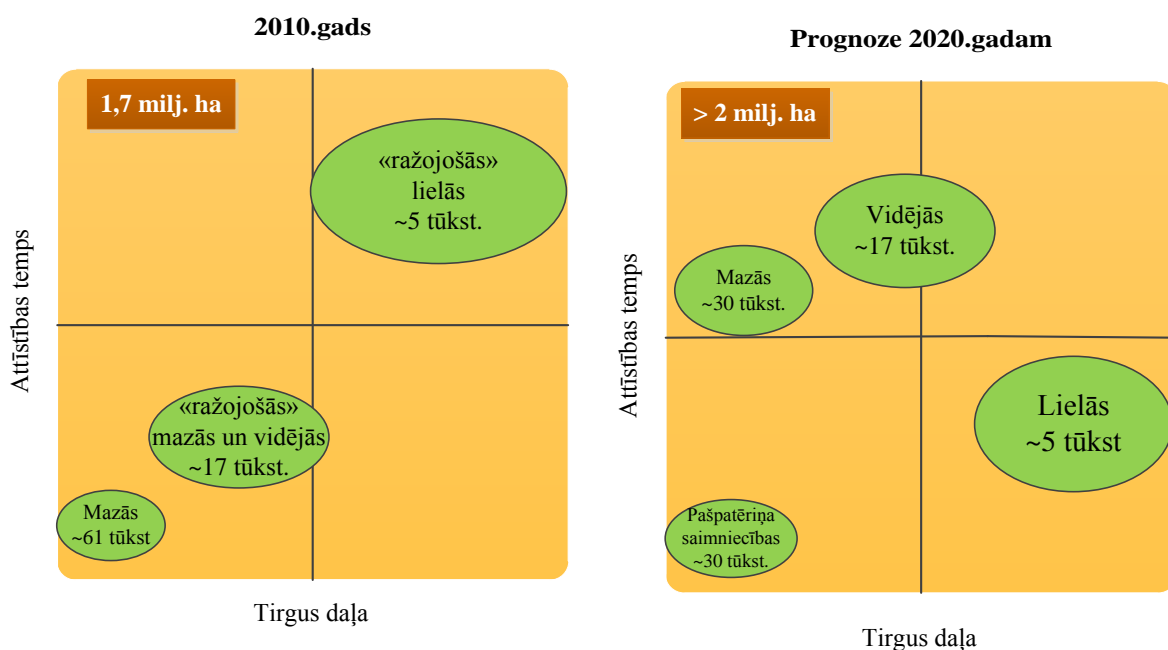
2010.gads

1,7 milj. ha

«ražojošās» lielās ~5 tūkst.

Attīstības temps

«ražojošās» mazās un vidējās ~17 tūkst.

Mazās ~61 tūkst

Tirgus daļa

Prognoze 2020.gadam

> 2 milj. ha

Vidējās ~17 tūkst.

Mazās ~30 tūkst.

Attīstības temps

Lielās ~5 tūkst

Pašpatēriņa saimniecības ~30 tūkst.

Tirgus daļa